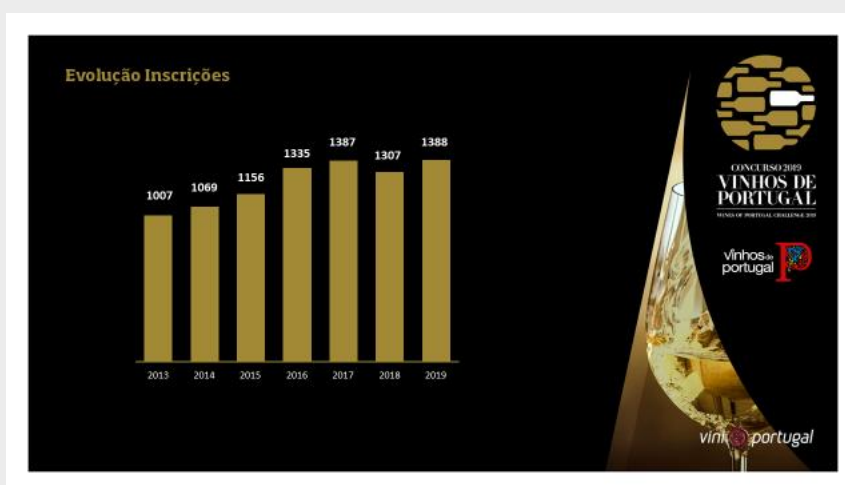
Evolução Inscrições

| 2013 | 2014 | 2015 | 2016 | 2017 | 2018 | 2019 |
|---|---|---|---|---|---|---|
| 1007 | 1069 | 1156 | 1335 | 1387 | 1307 | 1388 |

CONCURSO 2019
VINHOS DE PORTUGAL
WINES OF PORTUGAL CHALLENGE 2019

vinhos de portugal

vini portugal